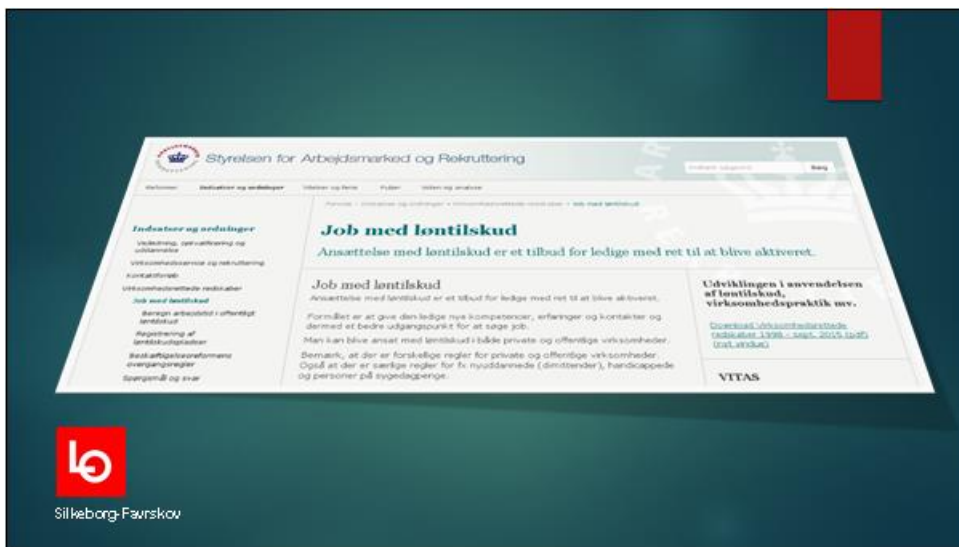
Styrelsen for Arbejdsmarked og Rekruttering

Søg

Forsiden Indsatser og ordninger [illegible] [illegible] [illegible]

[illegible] > Job med løntilskud

Indsatser og ordninger

Vejledning, opkvalificering og uddannelse

Virksomhedsservice og rekruttering

Kontaktforløb

Virksomhedsrettede redskaber

Job med løntilskud

Beregn arbejdstid i offentligt løntilskud

Registrering af løntilskudspladser

Beskæftigelsesreformens overgangsregler

Spørgsmål og svar

Job med løntilskud

Ansættelse med løntilskud er et tilbud for ledige med ret til at blive aktiveret.

Job med løntilskud

Ansættelse med løntilskud er et tilbud for ledige med ret til at blive aktiveret.

Formålet er at give den ledige nye kompetencer, erfaringer og kontakter og dermed et bedre udgangspunkt for at søge job.

Man kan blive ansat med løntilskud i både private og offentlige virksomheder.

Bemærk, at der er forskellige regler for private og offentlige virksomheder. Også at der er særlige regler for fx nyuddannede (dimittender), handicappede og personer på sygedagpenge.

Udviklingen i anvendelsen af løntilskud, virksomhedspraktik mv.

Download Virksomhedsrettede redskaber 1998 - sept. 2015 (pdf) (nyt vindue)

VITAS

lo

Silkeborg-Favrskov